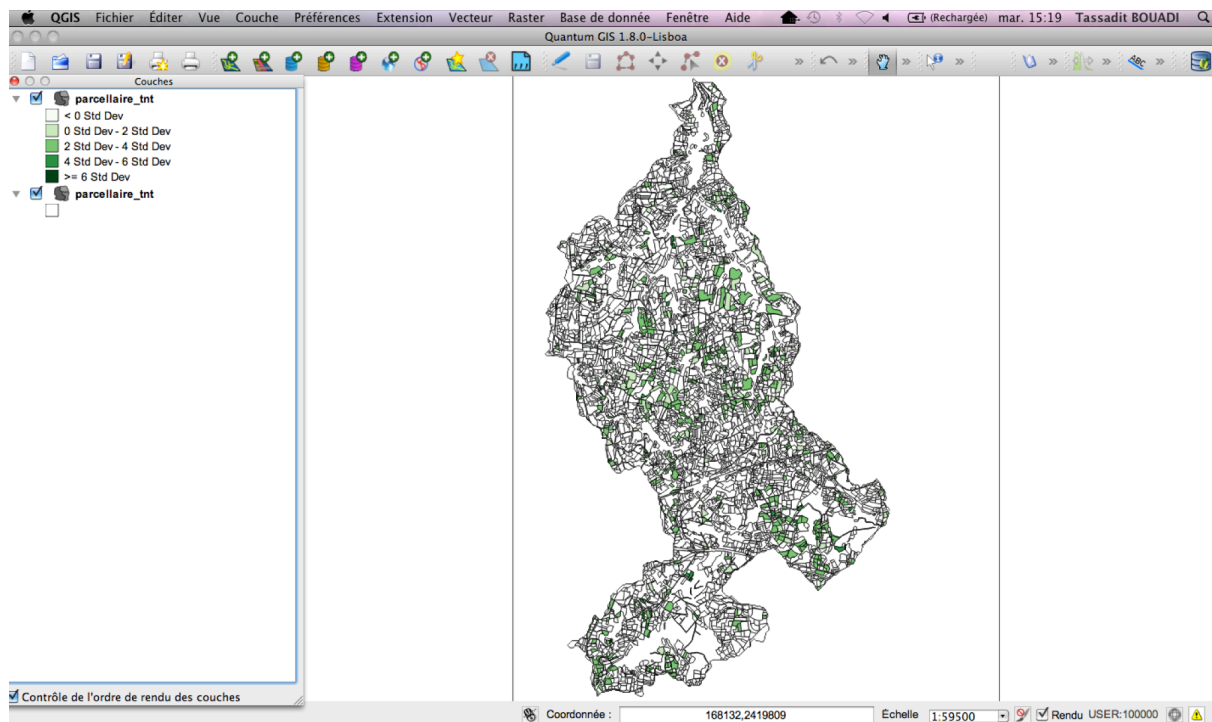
QGIS Fichier Éditer Vue Couche Préférences Extension Vecteur Raster Base de donnée Fenêtre Aide (Rechargée) mar. 15:19 Tassadit BOUADI

Quantum GIS 1.8.0-Lisboa

Couches

parcellaire_tnt
< 0 Std Dev
0 Std Dev - 2 Std Dev
2 Std Dev - 4 Std Dev
4 Std Dev - 6 Std Dev
>= 6 Std Dev
parcellaire_tnt

Contrôle de l'ordre de rendu des couches

Coordonnée : 168132,2419809 Échelle 1:59500 Rendu USER:100000